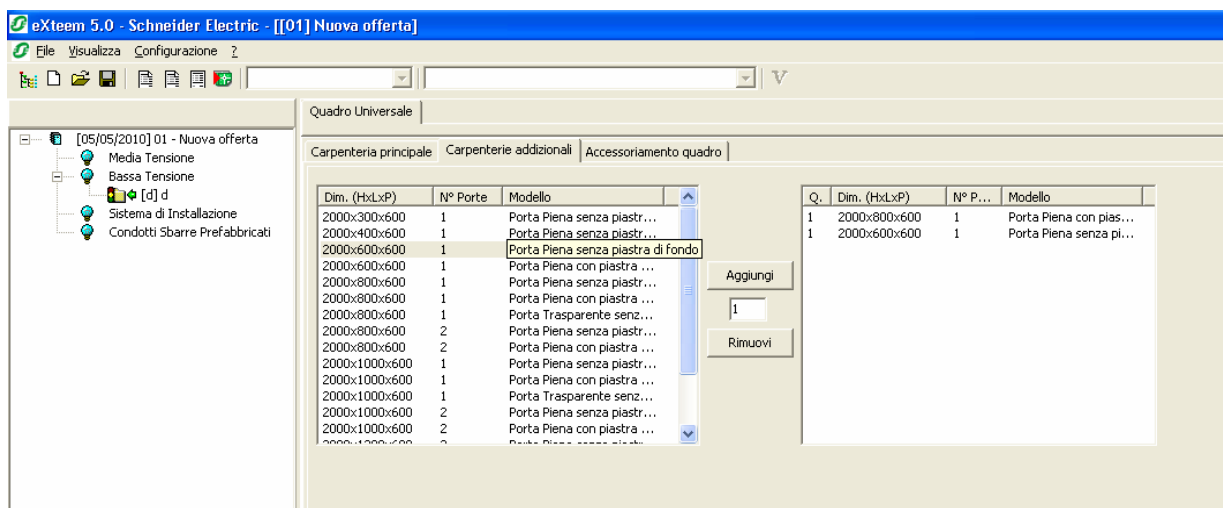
eXteem 5.0 - Schneider Electric - [[01] Nuova offerta]

File Visualizza Configurazione ?

[05/05/2010] 01 - Nuova offerta
Media Tensione
Bassa Tensione
[d] d
Sistema di Installazione
Condotti Sbarre Prefabbricati

Quadro Universale

Carpenteria principale | Carpenterie addizionali | Accessoriamento quadro

| Dim. (HxLxP) | N° Porte | Modello |
|---|---|---|
| 2000x300x600 | 1 | Porta Piena senza piastr... |
| 2000x400x600 | 1 | Porta Piena senza piastr... |
| 2000x600x600 | 1 | Porta Piena senza piastra di fondo |
| 2000x600x600 | 1 | Porta Piena con piastra ... |
| 2000x800x600 | 1 | Porta Piena senza piastr... |
| 2000x800x600 | 1 | Porta Piena con piastra ... |
| 2000x800x600 | 1 | Porta Trasparente senz... |
| 2000x800x600 | 2 | Porta Piena senza piastr... |
| 2000x800x600 | 2 | Porta Piena con piastra ... |
| 2000x1000x600 | 1 | Porta Piena senza piastr... |
| 2000x1000x600 | 1 | Porta Piena con piastra ... |
| 2000x1000x600 | 1 | Porta Trasparente senz... |
| 2000x1000x600 | 2 | Porta Piena senza piastr... |
| 2000x1000x600 | 2 | Porta Piena con piastra ... |
| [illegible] | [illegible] | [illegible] |

Aggiungi
1
Rimuovi

| Q. | Dim. (HxLxP) | N° P... | Modello |
|---|---|---|---|
| 1 | 2000x800x600 | 1 | Porta Piena con pias... |
| 1 | 2000x600x600 | 1 | Porta Piena senza pi... |